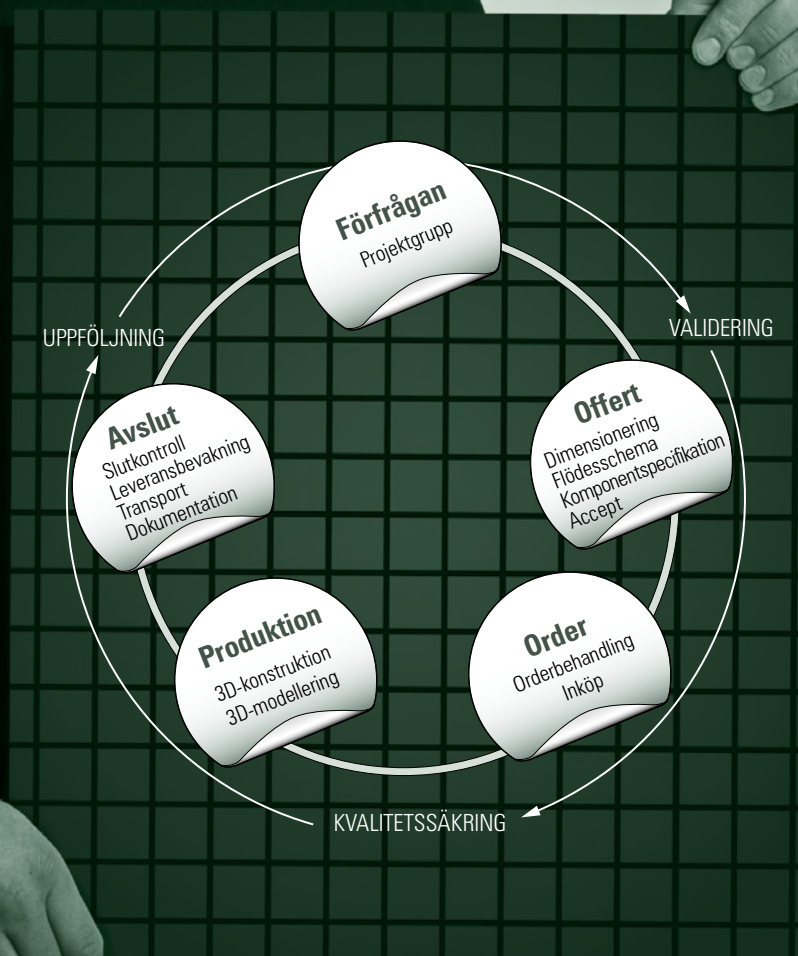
Förfrågan
Projektgrupp

VALIDERING

Offert
Dimensionering
Flödesschema
Komponentspecifikation
Accept

Order
Orderbehandling
Inköp

KVALITETSSÄKRING

Produktion
3D-konstruktion
3D-modellering

Avslut
Slutkontroll
Leveransbevakning
Transport
Dokumentation

UPPFÖLJNING